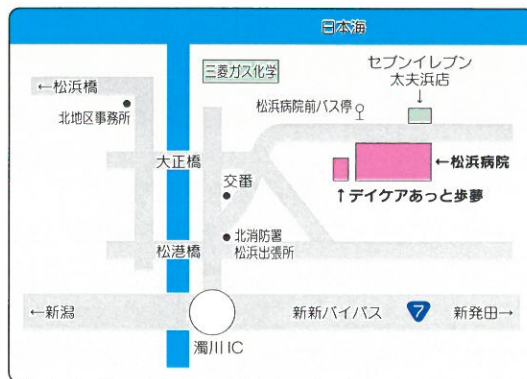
日本海

←松浜橋

北地区事務所

三菱ガス化学

セブンイレブン
太夫浜店

松浜病院前バス停

←松浜病院

↑デイケアあっと歩夢

大正橋

交番

北消防署
松浜出張所

松港橋

←新潟

新新バイパス

7

新発田→

濁川 IC